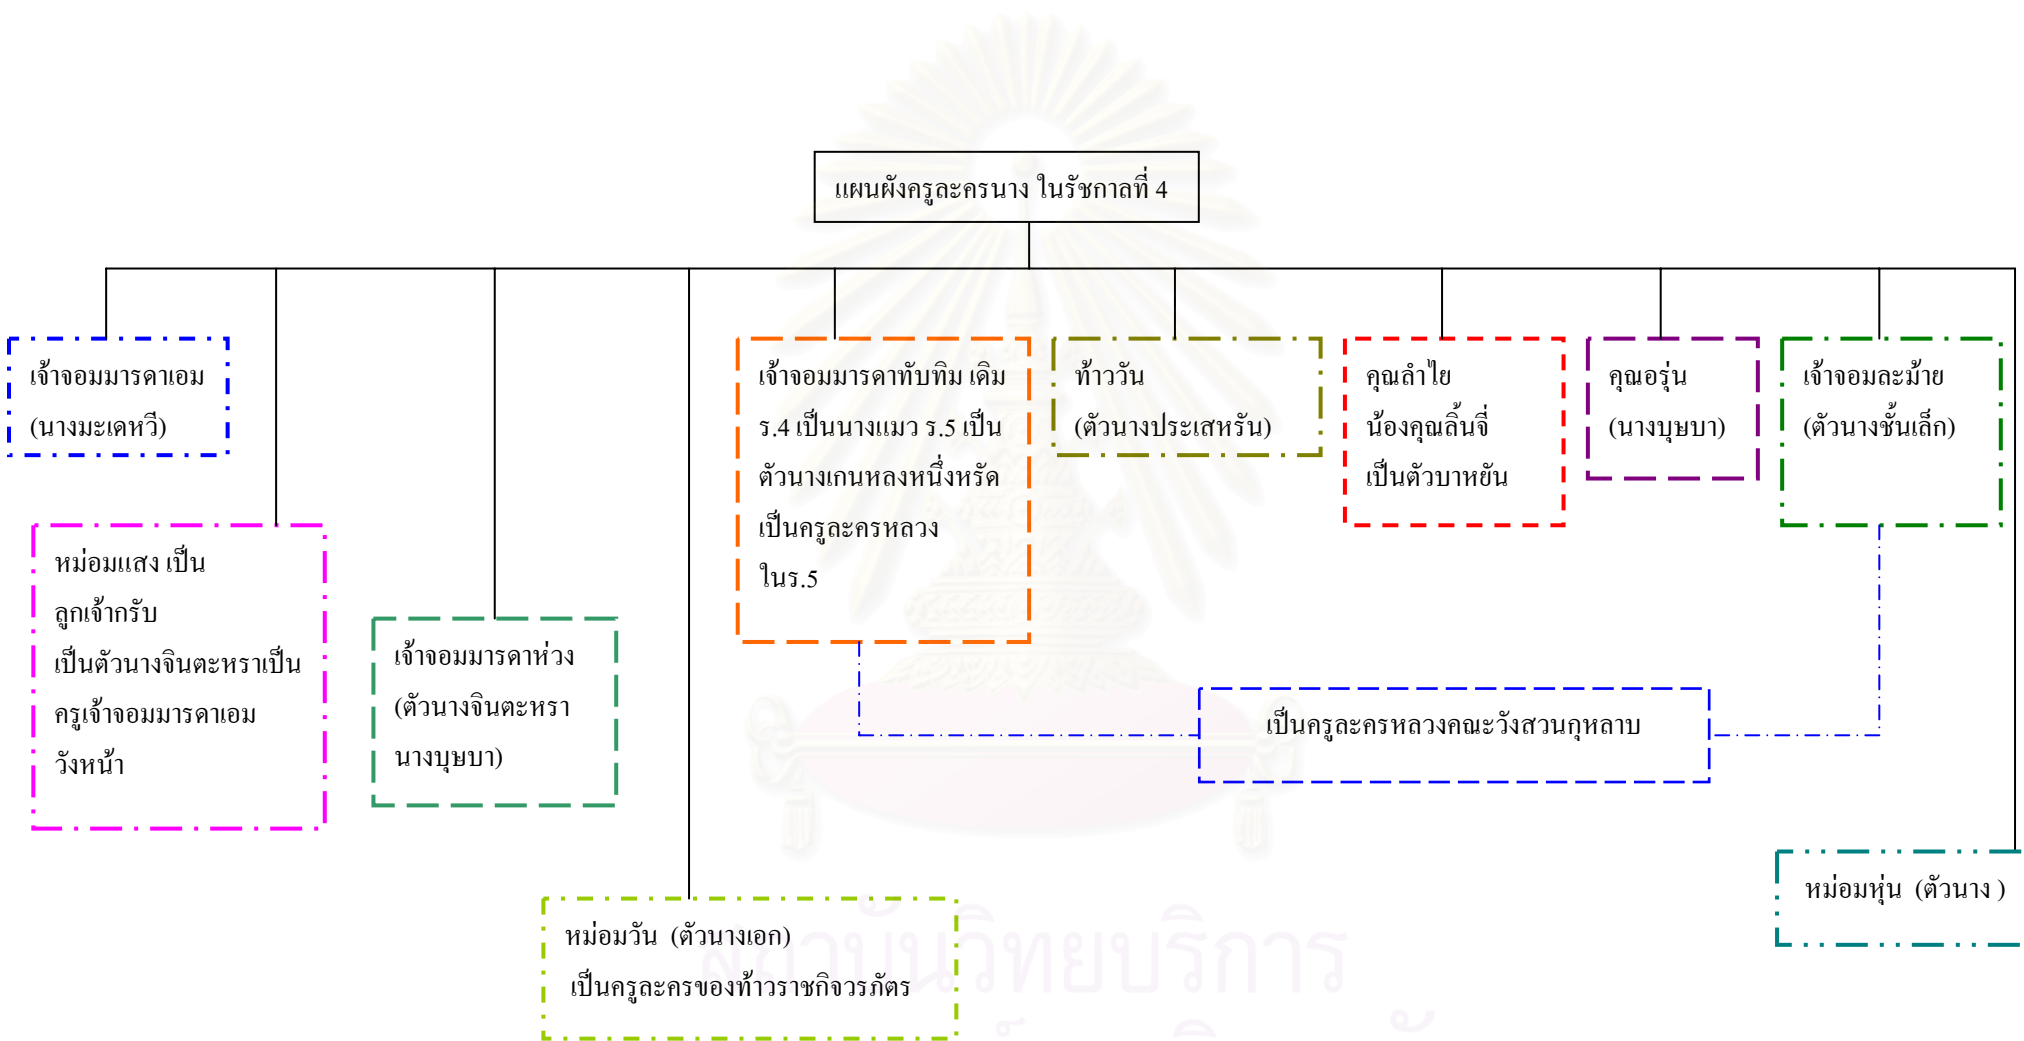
แผนผังครูละครนาง ในรัชกาลที่ 4

เจ้าจอมมารดาเอม
(นางมะเดหวี)

หม่อมแสง เป็นลูกเจ้ากรับ เป็นตัวนางจินตะหราเป็นครูเจ้าจอมมารดาเอมวังหน้า

เจ้าจอมมารดาห่วง
(ตัวนางจินตะหรา นางบุษบา)

หม่อมวัน (ตัวนางเอก)
เป็นครูละครของท้าวราชกิจวรภัตร

เจ้าจอมมารดาทับทิม เดิม ร.4 เป็นนางแมว ร.5 เป็นตัวนางเกนหลงหนึ่งหรัด เป็นครูละครหลวงใน ร.5

ท้าววัน
(ตัวนางประเสหรัน)

คุณลำไย
น้องคุณลิ้นจี่
เป็นตัวบาหยัน

คุณอรุ่น
(นางบุษบา)

เจ้าจอมละม้าย
(ตัวนางชั้นเล็ก)

เป็นครูละครหลวงคณะวังสวนกุหลาบ

หม่อมหุ่น (ตัวนาง )

สถาบันวิทยบริการ